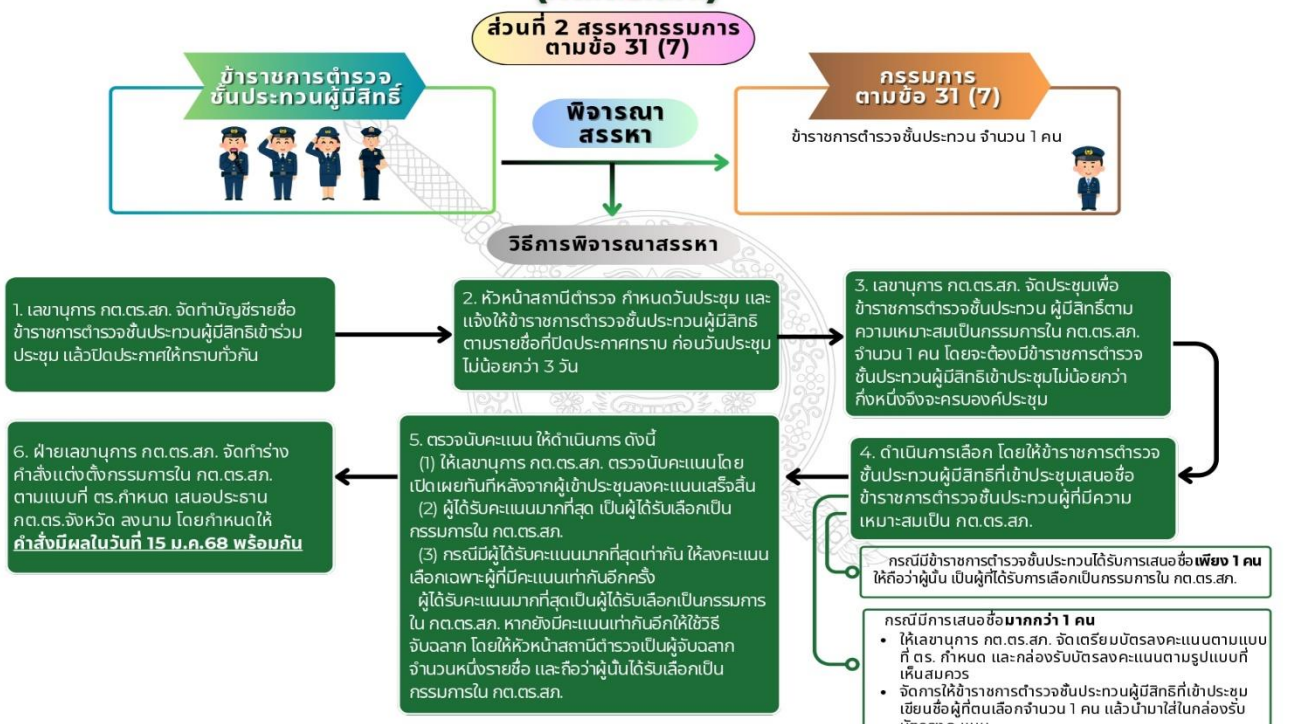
ส่วนที่ 2 สรรหากรรมการ ตามข้อ 31 (7)

ข้าราชการตำรวจ ชั้นประทวนผู้มีสิทธิ์

พิจารณา สรรหา

กรรมการ ตามข้อ 31 (7)

ข้าราชการตำรวจชั้นประทวน จำนวน 1 คน

วิธีการพิจารณาสรรหา

1. เลขานุการ กต.ตร.สภ. จัดทำบัญชีรายชื่อข้าราชการตำรวจชั้นประทวนผู้มีสิทธิเข้าร่วมประชุม แล้วปิดประกาศให้ทราบทั่วกัน

2. หัวหน้าสถานีตำรวจ กำหนดวันประชุม และแจ้งให้ข้าราชการตำรวจชั้นประทวนผู้มีสิทธิตามรายชื่อที่ปิดประกาศทราบ ก่อนวันประชุมไม่น้อยกว่า 3 วัน

3. เลขานุการ กต.ตร.สภ. จัดประชุมเพื่อข้าราชการตำรวจชั้นประทวน ผู้มีสิทธิ์ตามความเหมาะสมเป็นกรรมการใน กต.ตร.สภ. จำนวน 1 คน โดยจะต้องมีข้าราชการตำรวจชั้นประทวนผู้มีสิทธิเข้าประชุมไม่น้อยกว่ากึ่งหนึ่งจึงจะครบองค์ประชุม

4. ดำเนินการเลือก โดยให้ข้าราชการตำรวจชั้นประทวนผู้มีสิทธิที่เข้าประชุมเสนอชื่อข้าราชการตำรวจชั้นประทวนผู้ที่มีความเหมาะสมเป็น กต.ตร.สภ.

5. ตรวจนับคะแนน ให้ดำเนินการ ดังนี้
(1) ให้เลขานุการ กต.ตร.สภ. ตรวจนับคะแนนโดยเปิดเผยทันทีหลังจากผู้เข้าประชุมลงคะแนนเสร็จสิ้น
(2) ผู้ได้รับคะแนนมากที่สุด เป็นผู้ได้รับเลือกเป็นกรรมการใน กต.ตร.สภ.
(3) กรณีมีผู้ได้รับคะแนนมากที่สุดเท่ากัน ให้ลงคะแนนเลือกเฉพาะผู้ที่มีคะแนนเท่ากันอีกครั้ง
ผู้ได้รับคะแนนมากที่สุดเป็นผู้ได้รับเลือกเป็นกรรมการใน กต.ตร.สภ. หากยังมีคะแนนเท่ากันอีกให้ใช้วิธีจับฉลาก โดยให้หัวหน้าสถานีตำรวจเป็นผู้จับฉลากจำนวนหนึ่งรายชื่อ และถือว่าผู้นั้นได้รับเลือกเป็นกรรมการใน กต.ตร.สภ.

6. ฝ่ายเลขานุการ กต.ตร.สภ. จัดทำร่างคำสั่งแต่งตั้งกรรมการใน กต.ตร.สภ. ตามแบบที่ ตร.กำหนด เสนอประธาน กต.ตร.จังหวัด ลงนาม โดยกำหนดให้ คำสั่งมีผลในวันที่ 15 ม.ค.68 พร้อมกัน

กรณีมีข้าราชการตำรวจชั้นประทวนได้รับการเสนอชื่อเพียง 1 คน ให้ถือว่าผู้นั้น เป็นผู้ที่ได้รับการเลือกเป็นกรรมการใน กต.ตร.สภ.

กรณีมีการเสนอชื่อมากกว่า 1 คน
• ให้เลขานุการ กต.ตร.สภ. จัดเตรียมบัตรลงคะแนนตามแบบที่ ตร. กำหนด และกล่องรับบัตรลงคะแนนตามรูปแบบที่เห็นสมควร
• จัดการให้ข้าราชการตำรวจชั้นประทวนผู้มีสิทธิที่เข้าประชุมเขียนชื่อผู้ที่ตนเลือกจำนวน 1 คน แล้วนำมาใส่ในกล่องรับ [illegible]